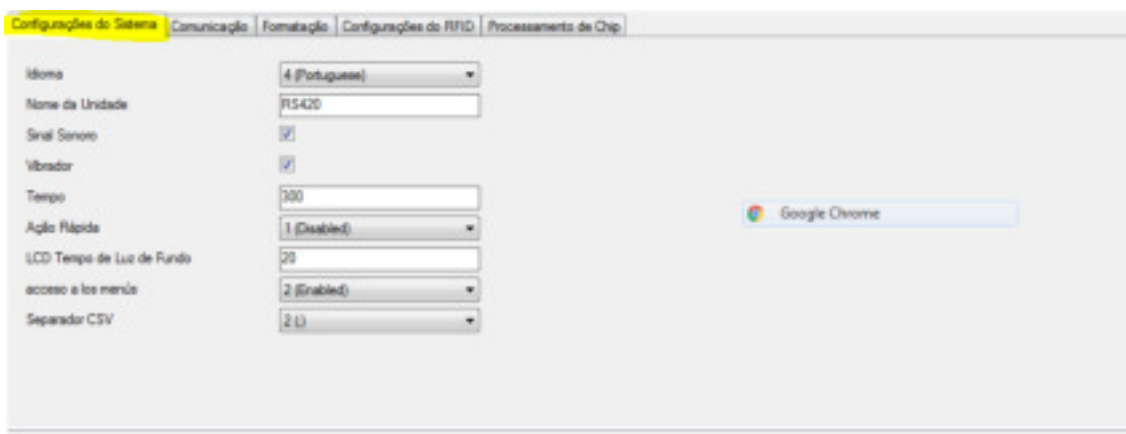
Configurações do Sistema | Comunicação | Formatação | Configurações do RFID | Processamento de Chip

Idioma 4 (Portuguese)
Nome da Unidade RS420
Sinal Sonoro
Vibrador
Tempo 300
Ação Rápida 1 (Disabled)
LCD Tempo de Luz de Fundo 20
acceso a los menús 2 (Enabled)
Separador CSV 2 (,)

Google Chrome